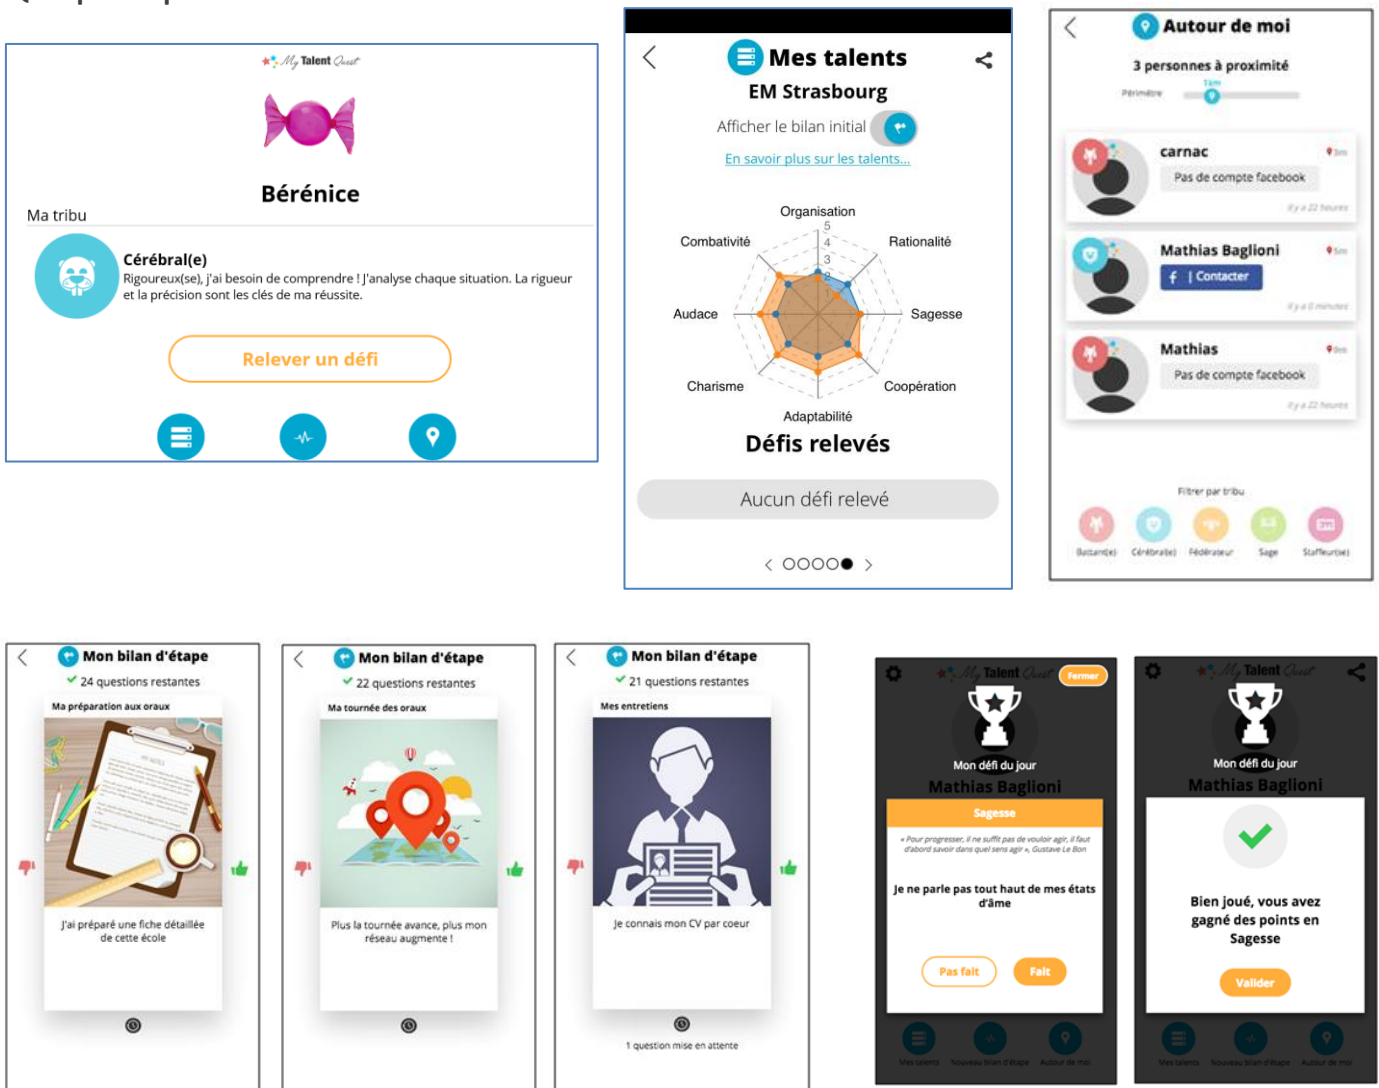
My Talent Quest

Bérénice

Ma tribu

Cérébral(e)

Rigoureux(se), j'ai besoin de comprendre ! J'analyse chaque situation. La rigueur et la précision sont les clés de ma réussite.

Relever un défi

Mes talents

EM Strasbourg

Afficher le bilan initial

En savoir plus sur les talents...

Organisation
5
4
3
Rationalité
Combativité
Audace
Sagesse
Charisme
Coopération
Adaptabilité

Défis relevés

Aucun défi relevé

Autour de moi

3 personnes à proximité

Périmètre

carnac
Pas de compte facebook
Il y a 22 heures

Mathias Baglioni
Contacter
Il y a 0 minutes

Mathias
Pas de compte facebook
Il y a 22 heures

Filtrer par tribu

Battant(e) Cérébral(e) Fédérateur Sage Stafeur(se)

Mon bilan d'étape
24 questions restantes
Ma préparation aux oraux
J'ai préparé une fiche détaillée de cette école

Mon bilan d'étape
22 questions restantes
Ma tournée des oraux
Plus la tournée avance, plus mon réseau augmente !

Mon bilan d'étape
21 questions restantes
Mes entretiens
Je connais mon CV par coeur
1 question mise en attente

My Talent Quest
Fermer
Mon défi du jour
Mathias Baglioni
Sagesse
« Pour progresser, il ne suffit pas de vouloir agir, il faut d'abord savoir dans quel sens agir », Gustave Le Bon
Je ne parle pas tout haut de mes états d'âme
Pas fait
Fait
Mes talents Nouveau bilan d'étape Autour de moi

My Talent Quest
Mon défi du jour
Mathias Baglioni
Bien joué, vous avez gagné des points en Sagesse
Valider
Mes talents Nouveau bilan d'étape Autour de moi